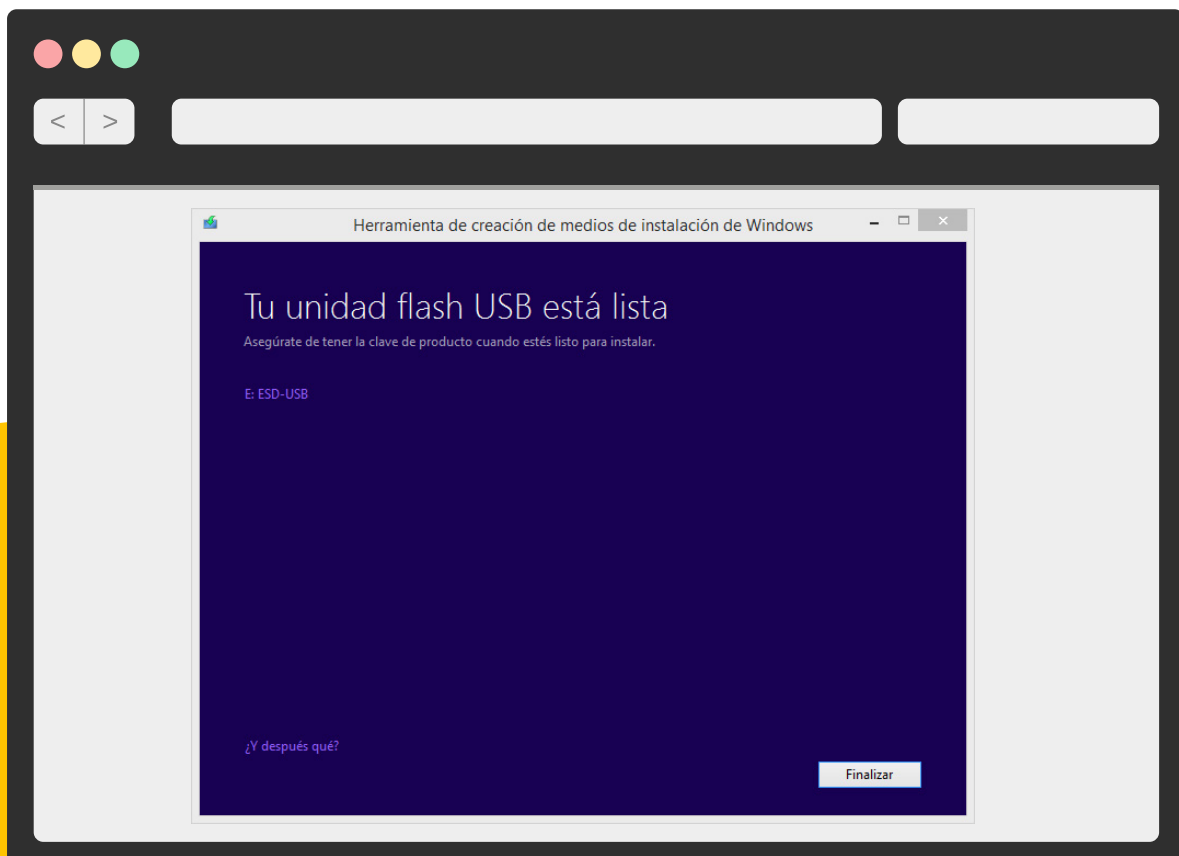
< >

Herramienta de creación de medios de instalación de Windows

Tu unidad flash USB está lista

Asegúrate de tener la clave de producto cuando estés listo para instalar.

E: ESD-USB

¿Y después qué?

Finalizar